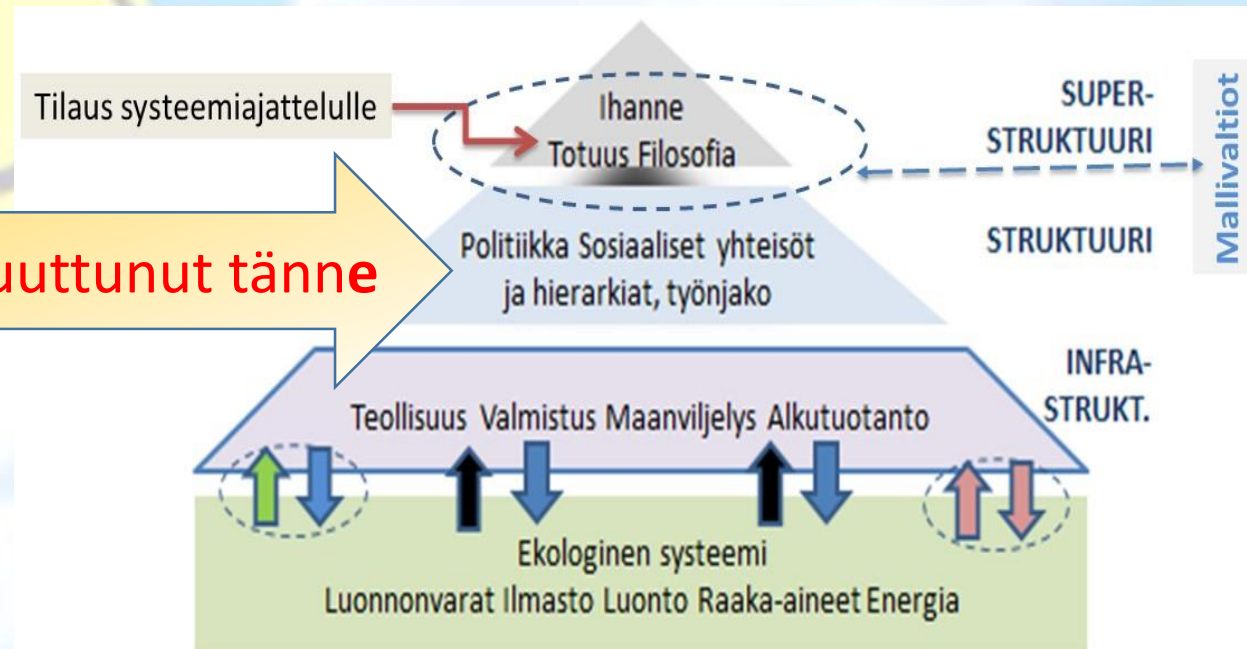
Tilaus systeemiajattelulle

Ihanne
Totuus Filosofia

SUPER-
STRUKTUURI

Mallivaltiot

uuttunut tänne

Politiikka Sosiaaliset yhteisöt ja hierarkiat, työnjako

STRUKTUURI

INFRA-
STRUKT.

Teollisuus Valmistus Maanviljelys Alkutuotanto

Ekologinen systeemi
Luonnonvarat Ilmasto Luonto Raaka-aineet Energia